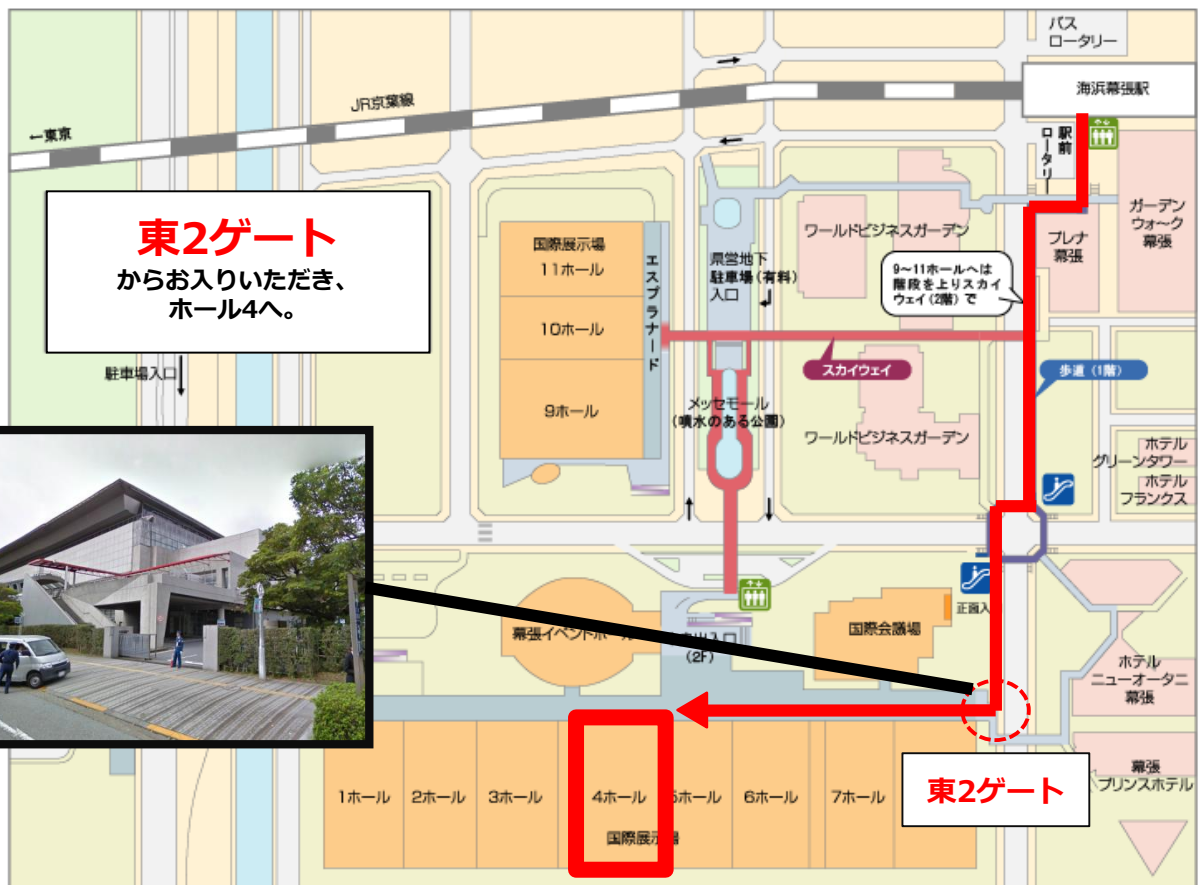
バス
ロータリー

海浜幕張駅

JR京葉線

←東京

駅前ロータリー

東2ゲート
からお入りいただき、
ホール4へ。

国際展示場
11ホール
10ホール
9ホール

エスプラナード

県営地下
駐車場（有料）
入口

ワールドビジネスガーデン

9～11ホールへは
階段を上りスカイ
ウェイ（2階）で

プレナ
幕張

ガーデン
ウォーク
幕張

スカイウェイ

歩道（1階）

駐車場入口

メッセモール
（噴水のある公園）

ワールドビジネスガーデン

ホテル
グリーンタワー
ホテル
フランクス

幕張イベントホール

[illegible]入口
（2F）

正面入

国際会議場

ホテル
ニューオータニ
幕張

幕張
プリンスホテル

1ホール
2ホール
3ホール
4ホール
5ホール
6ホール
7ホール

国際展示場

東2ゲート